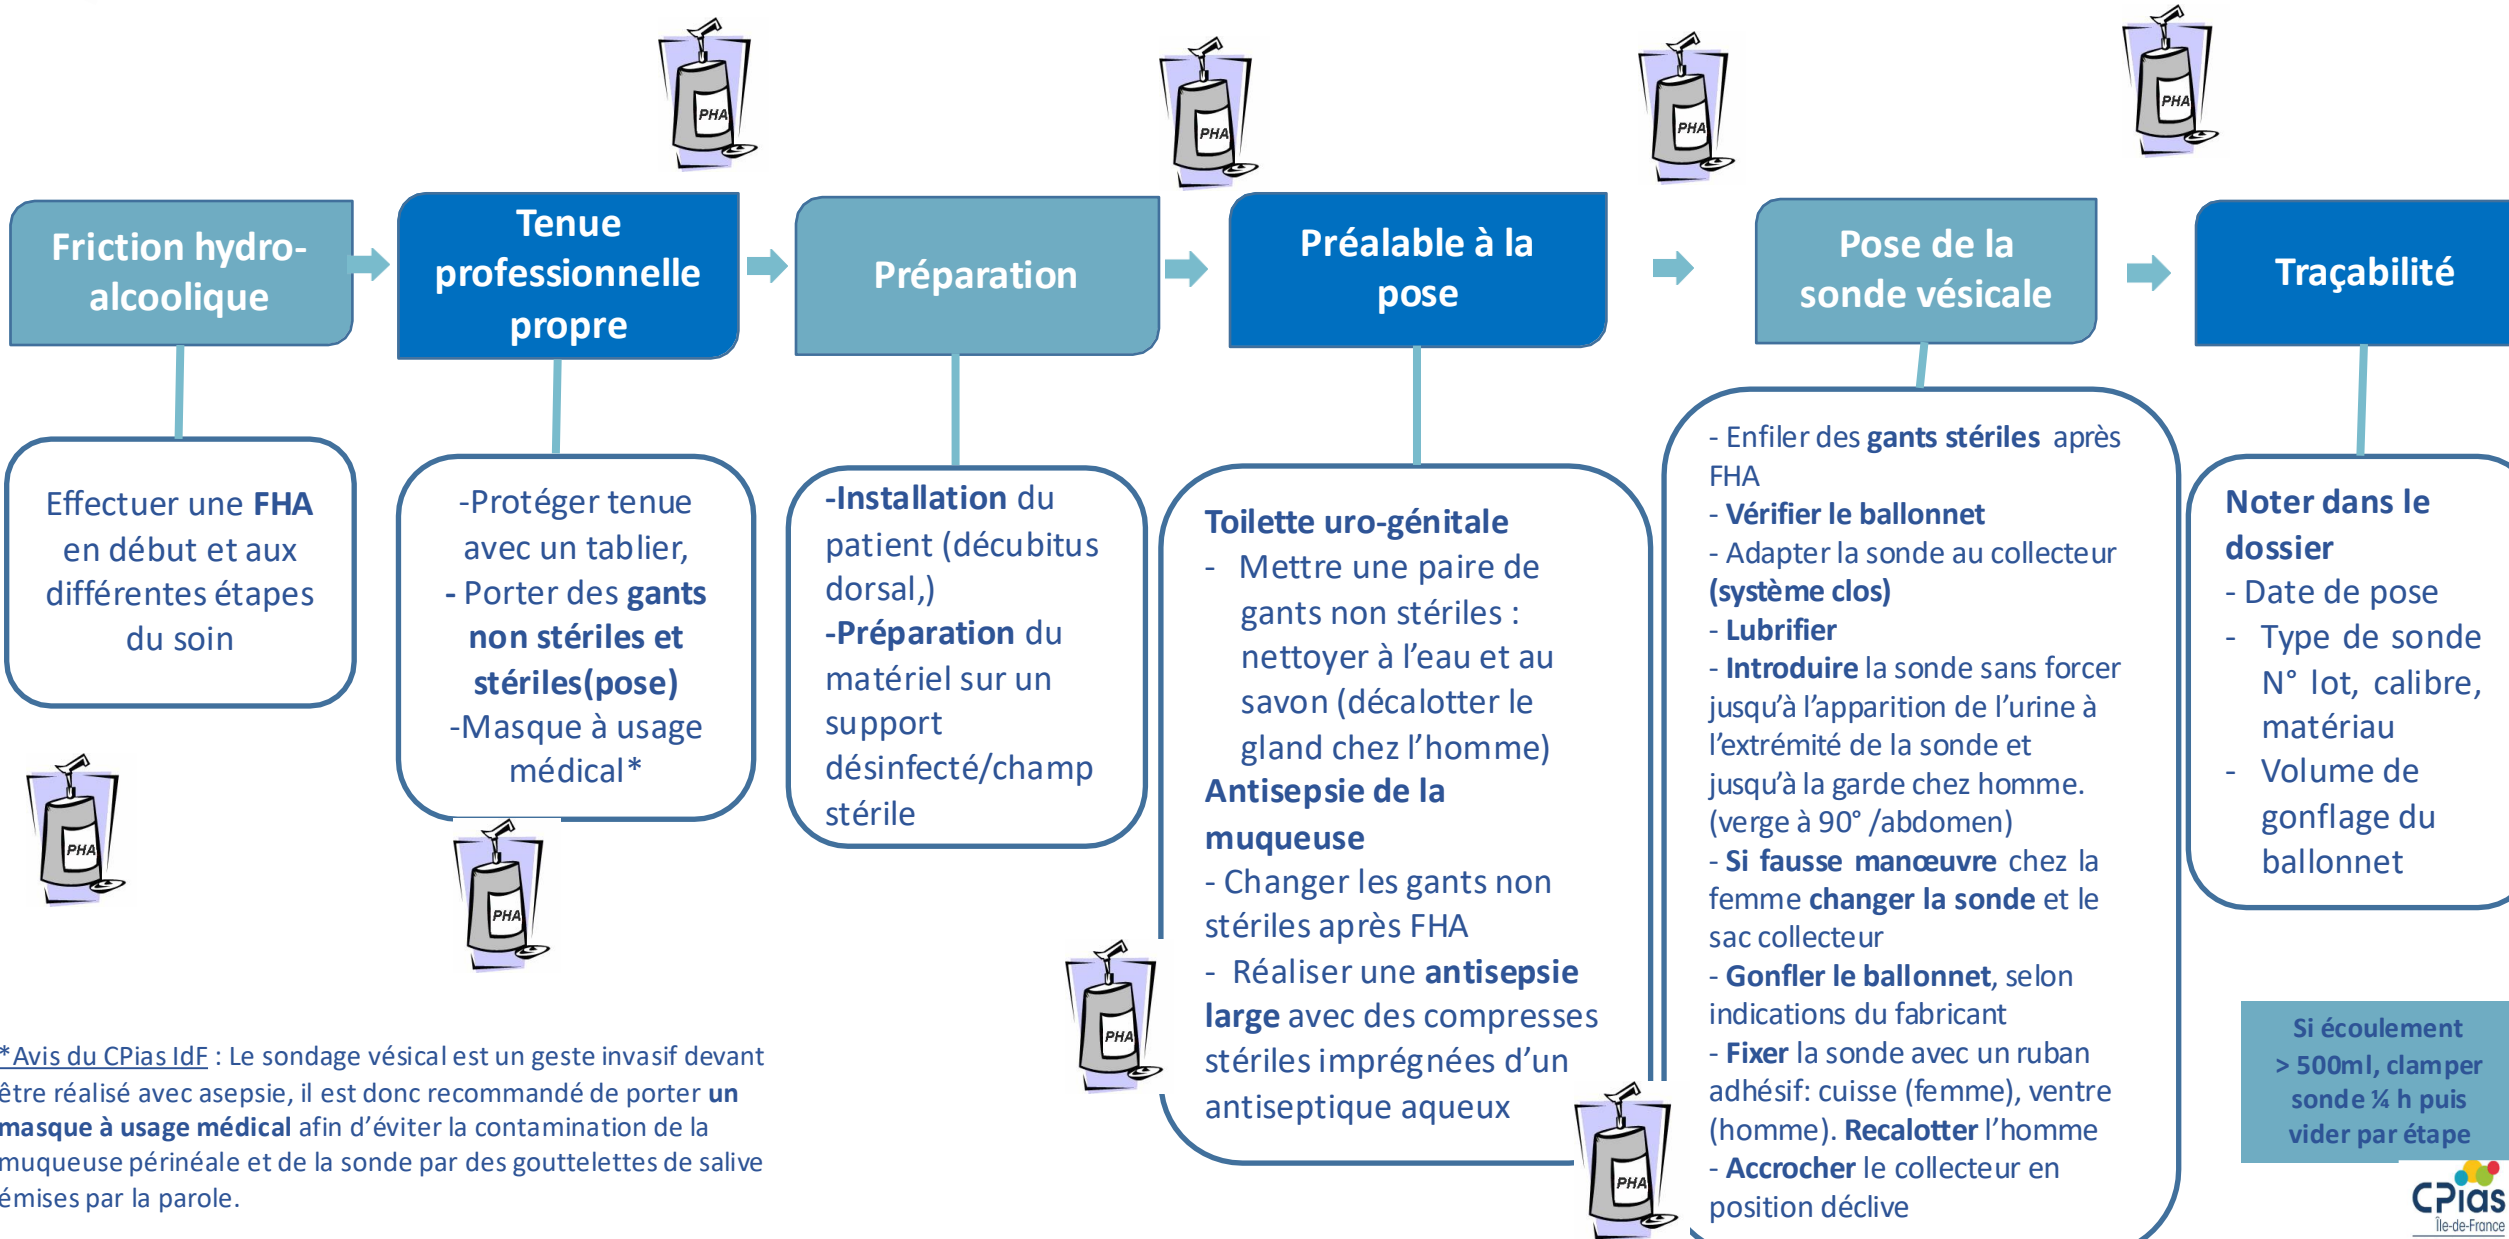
Friction hydro-alcoolique

Tenue professionnelle propre

Préparation

Préalable à la pose

Pose de la sonde vésicale

Traçabilité

PHA

PHA

PHA

PHA

Effectuer une FHA en début et aux différentes étapes du soin

-Protéger tenue avec un tablier,
- Porter des gants non stériles et stériles(pose)
-Masque à usage médical*

-Installation du patient (décubitus dorsal,)
-Préparation du matériel sur un support désinfecté/champ stérile

Toilette uro-génitale
- Mettre une paire de gants non stériles : nettoyer à l'eau et au savon (décalotter le gland chez l'homme)
Antisepsie de la muqueuse
- Changer les gants non stériles après FHA
- Réaliser une antisepsie large avec des compresses stériles imprégnées d'un antiseptique aqueux

- Enfiler des gants stériles après FHA
- Vérifier le ballonnet
- Adapter la sonde au collecteur (système clos)
- Lubrifier
- Introduire la sonde sans forcer jusqu'à l'apparition de l'urine à l'extrémité de la sonde et jusqu'à la garde chez homme. (verge à 90° /abdomen)
- Si fausse manœuvre chez la femme changer la sonde et le sac collecteur
- Gonfler le ballonnet, selon indications du fabricant
- Fixer la sonde avec un ruban adhésif: cuisse (femme), ventre (homme). Recalotter l'homme
- Accrocher le collecteur en position déclive

Noter dans le dossier
- Date de pose
- Type de sonde N° lot, calibre, matériau
- Volume de gonflage du ballonnet

PHA

PHA

PHA

PHA

*Avis du CPias IdF : Le sondage vésical est un geste invasif devant être réalisé avec asepsie, il est donc recommandé de porter un masque à usage médical afin d'éviter la contamination de la muqueuse périnéale et de la sonde par des gouttelettes de salive émises par la parole.

Si écoulement > 500ml, clamper sonde ¼ h puis vider par étape

CPias Île-de-France